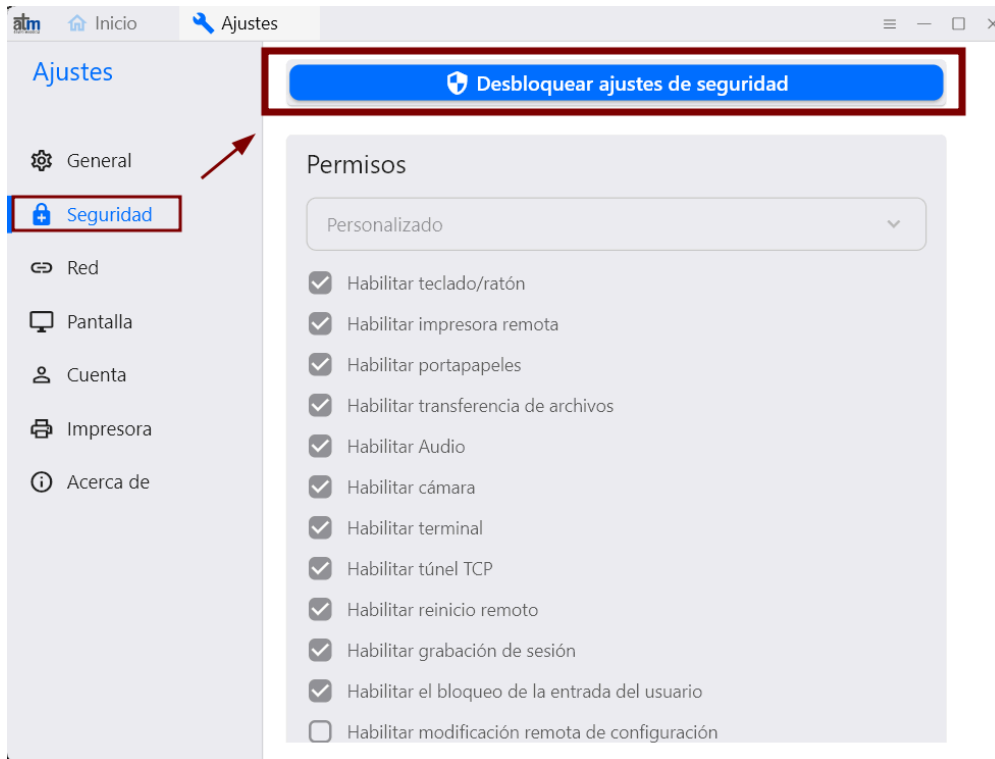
atm Inicio Ajustes

Ajustes

General
Seguridad
Red
Pantalla
Cuenta
Impresora
Acerca de

Desbloquear ajustes de seguridad

Permisos

Personalizado

Habilitar teclado/ratón
Habilitar impresora remota
Habilitar portapapeles
Habilitar transferencia de archivos
Habilitar Audio
Habilitar cámara
Habilitar terminal
Habilitar túnel TCP
Habilitar reinicio remoto
Habilitar grabación de sesión
Habilitar el bloqueo de la entrada del usuario
Habilitar modificación remota de configuración